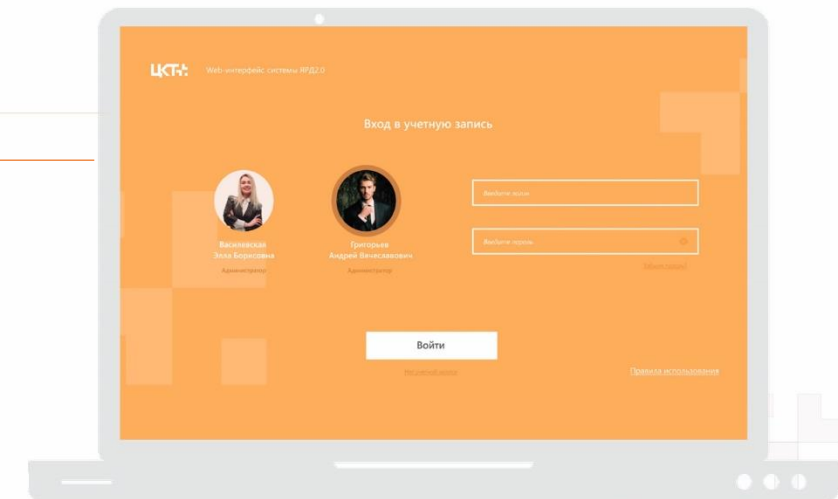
ЦКТ

Web-интерфейс системы ЯРД2.0

Вход в учетную запись

Василевская
Элла Борисовна
Администратор

Григорьев
Андрей Вячеславович
Администратор

Введите логин

Введите пароль

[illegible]

Войти

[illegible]

Правила использования